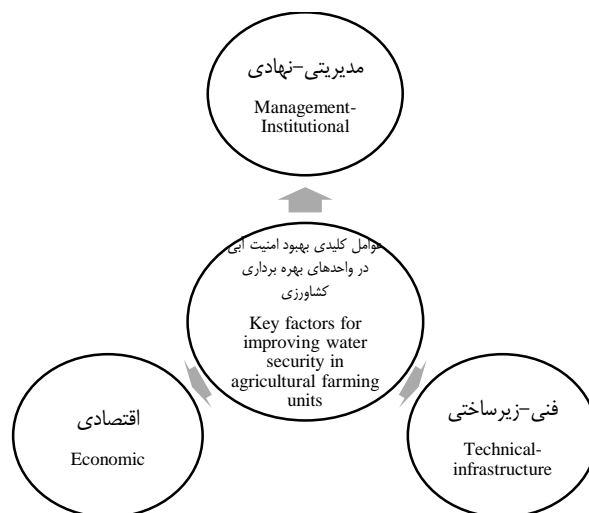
مدیریتی-نهادی
Management-Institutional

عوامل کلیدی بهبود امنیت آبی در واحدهای بهره برداری کشاورزی
Key factors for improving water security in agricultural farming units

اقتصادی
Economic

فنی-زیرساختی
Technical-infrastructure